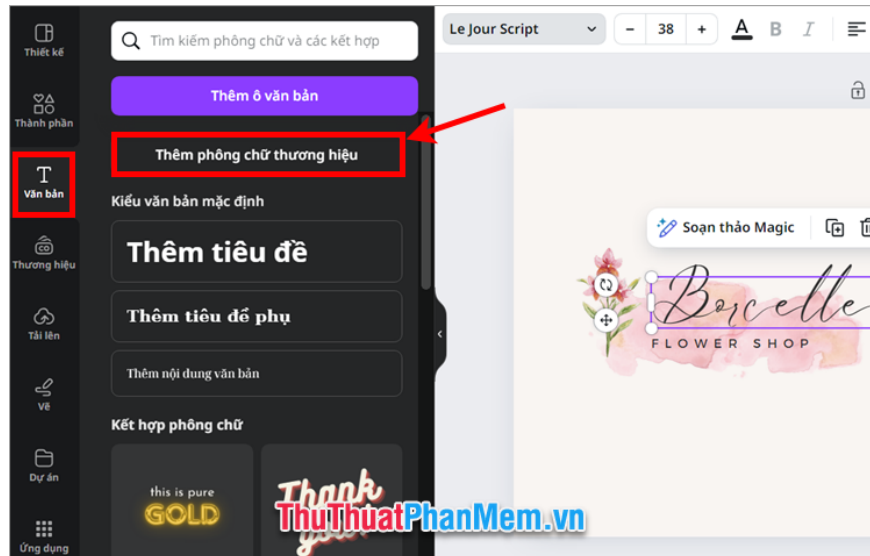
Thiết kế
Thành phần
Văn bản
Thương hiệu
Tải lên
Vẽ
Dự án
Ứng dụng

Tìm kiếm phông chữ và các kết hợp

Thêm ô văn bản

Thêm phông chữ thương hiệu

Kiểu văn bản mặc định

Thêm tiêu đề

Thêm tiêu đề phụ

Thêm nội dung văn bản

Kết hợp phông chữ

this is pure
GOLD

Thank you

Le Jour Script
38
A B I

Soạn thảo Magic

Borcelle
FLOWER SHOP

ThuThuatPhanMem.vn